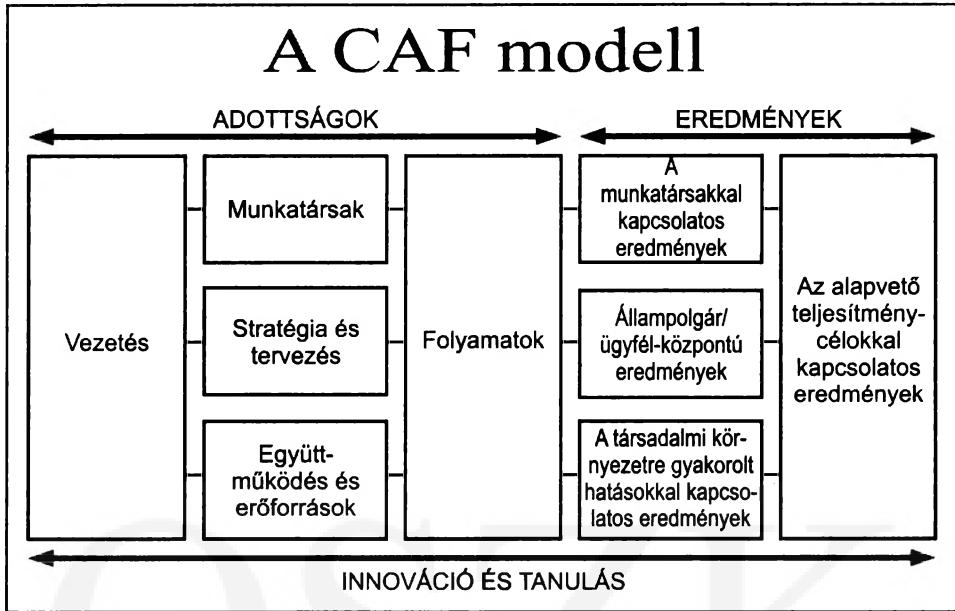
A CAF modell

ADOTTSÁGOK

EREDMÉNYEK

Vezetés

Munkatársak

Stratégia és tervezés

Együttműködés és erőforrások

Folyamatok

A munkatársakkal kapcsolatos eredmények

Állampolgár/ ügyfél-központú eredmények

A társadalmi környezetre gyakorolt hatásokkal kapcsolatos eredmények

Az alapvető teljesítménycélokkal kapcsolatos eredmények

INNOVÁCIÓ ÉS TANULÁS